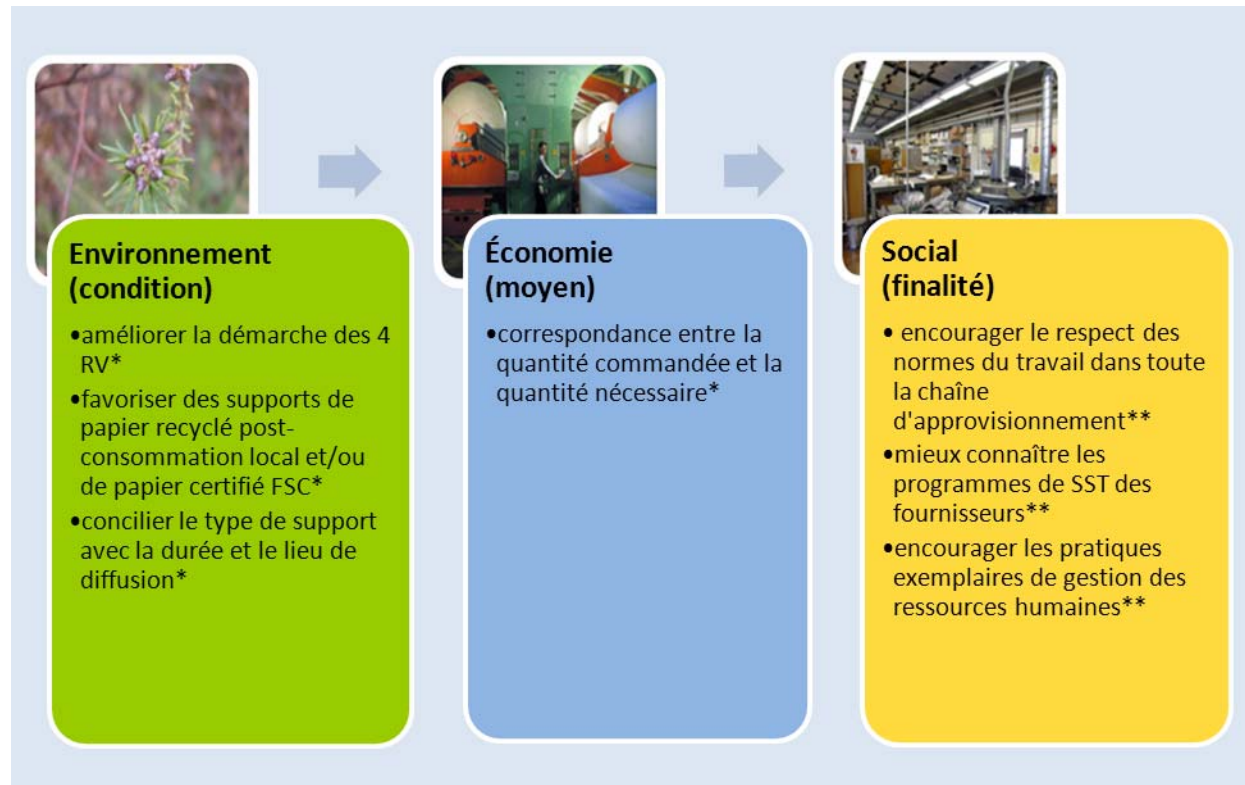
Environnement (condition)

•améliorer la démarche des 4 RV*
•favoriser des supports de papier recyclé post-consommation local et/ou de papier certifié FSC*
•concilier le type de support avec la durée et le lieu de diffusion*

Économie (moyen)

•correspondance entre la quantité commandée et la quantité nécessaire*

Social (finalité)

• encourager le respect des normes du travail dans toute la chaîne d'approvisionnement**
•mieux connaître les programmes de SST des fournisseurs**
•encourager les pratiques exemplaires de gestion des ressources humaines**